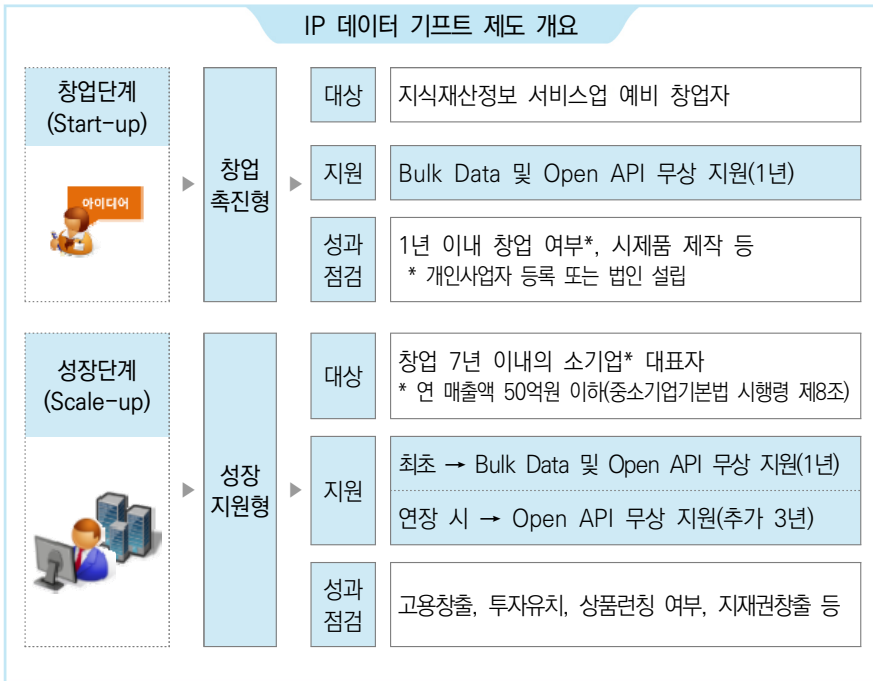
IP 데이터 기프트 제도 개요

창업단계
(Start-up)

아이디어

창업
촉진형

대상

지식재산정보 서비스업 예비 창업자

지원

Bulk Data 및 Open API 무상 지원(1년)

성과
점검

1년 이내 창업 여부*, 시제품 제작 등
* 개인사업자 등록 또는 법인 설립

성장단계
(Scale-up)

성장
지원형

대상

창업 7년 이내의 소기업* 대표자
* 연 매출액 50억원 이하(중소기업기본법 시행령 제8조)

지원

최초 → Bulk Data 및 Open API 무상 지원(1년)

연장 시 → Open API 무상 지원(추가 3년)

성과
점검

고용창출, 투자유치, 상품런칭 여부, 지재권창출 등